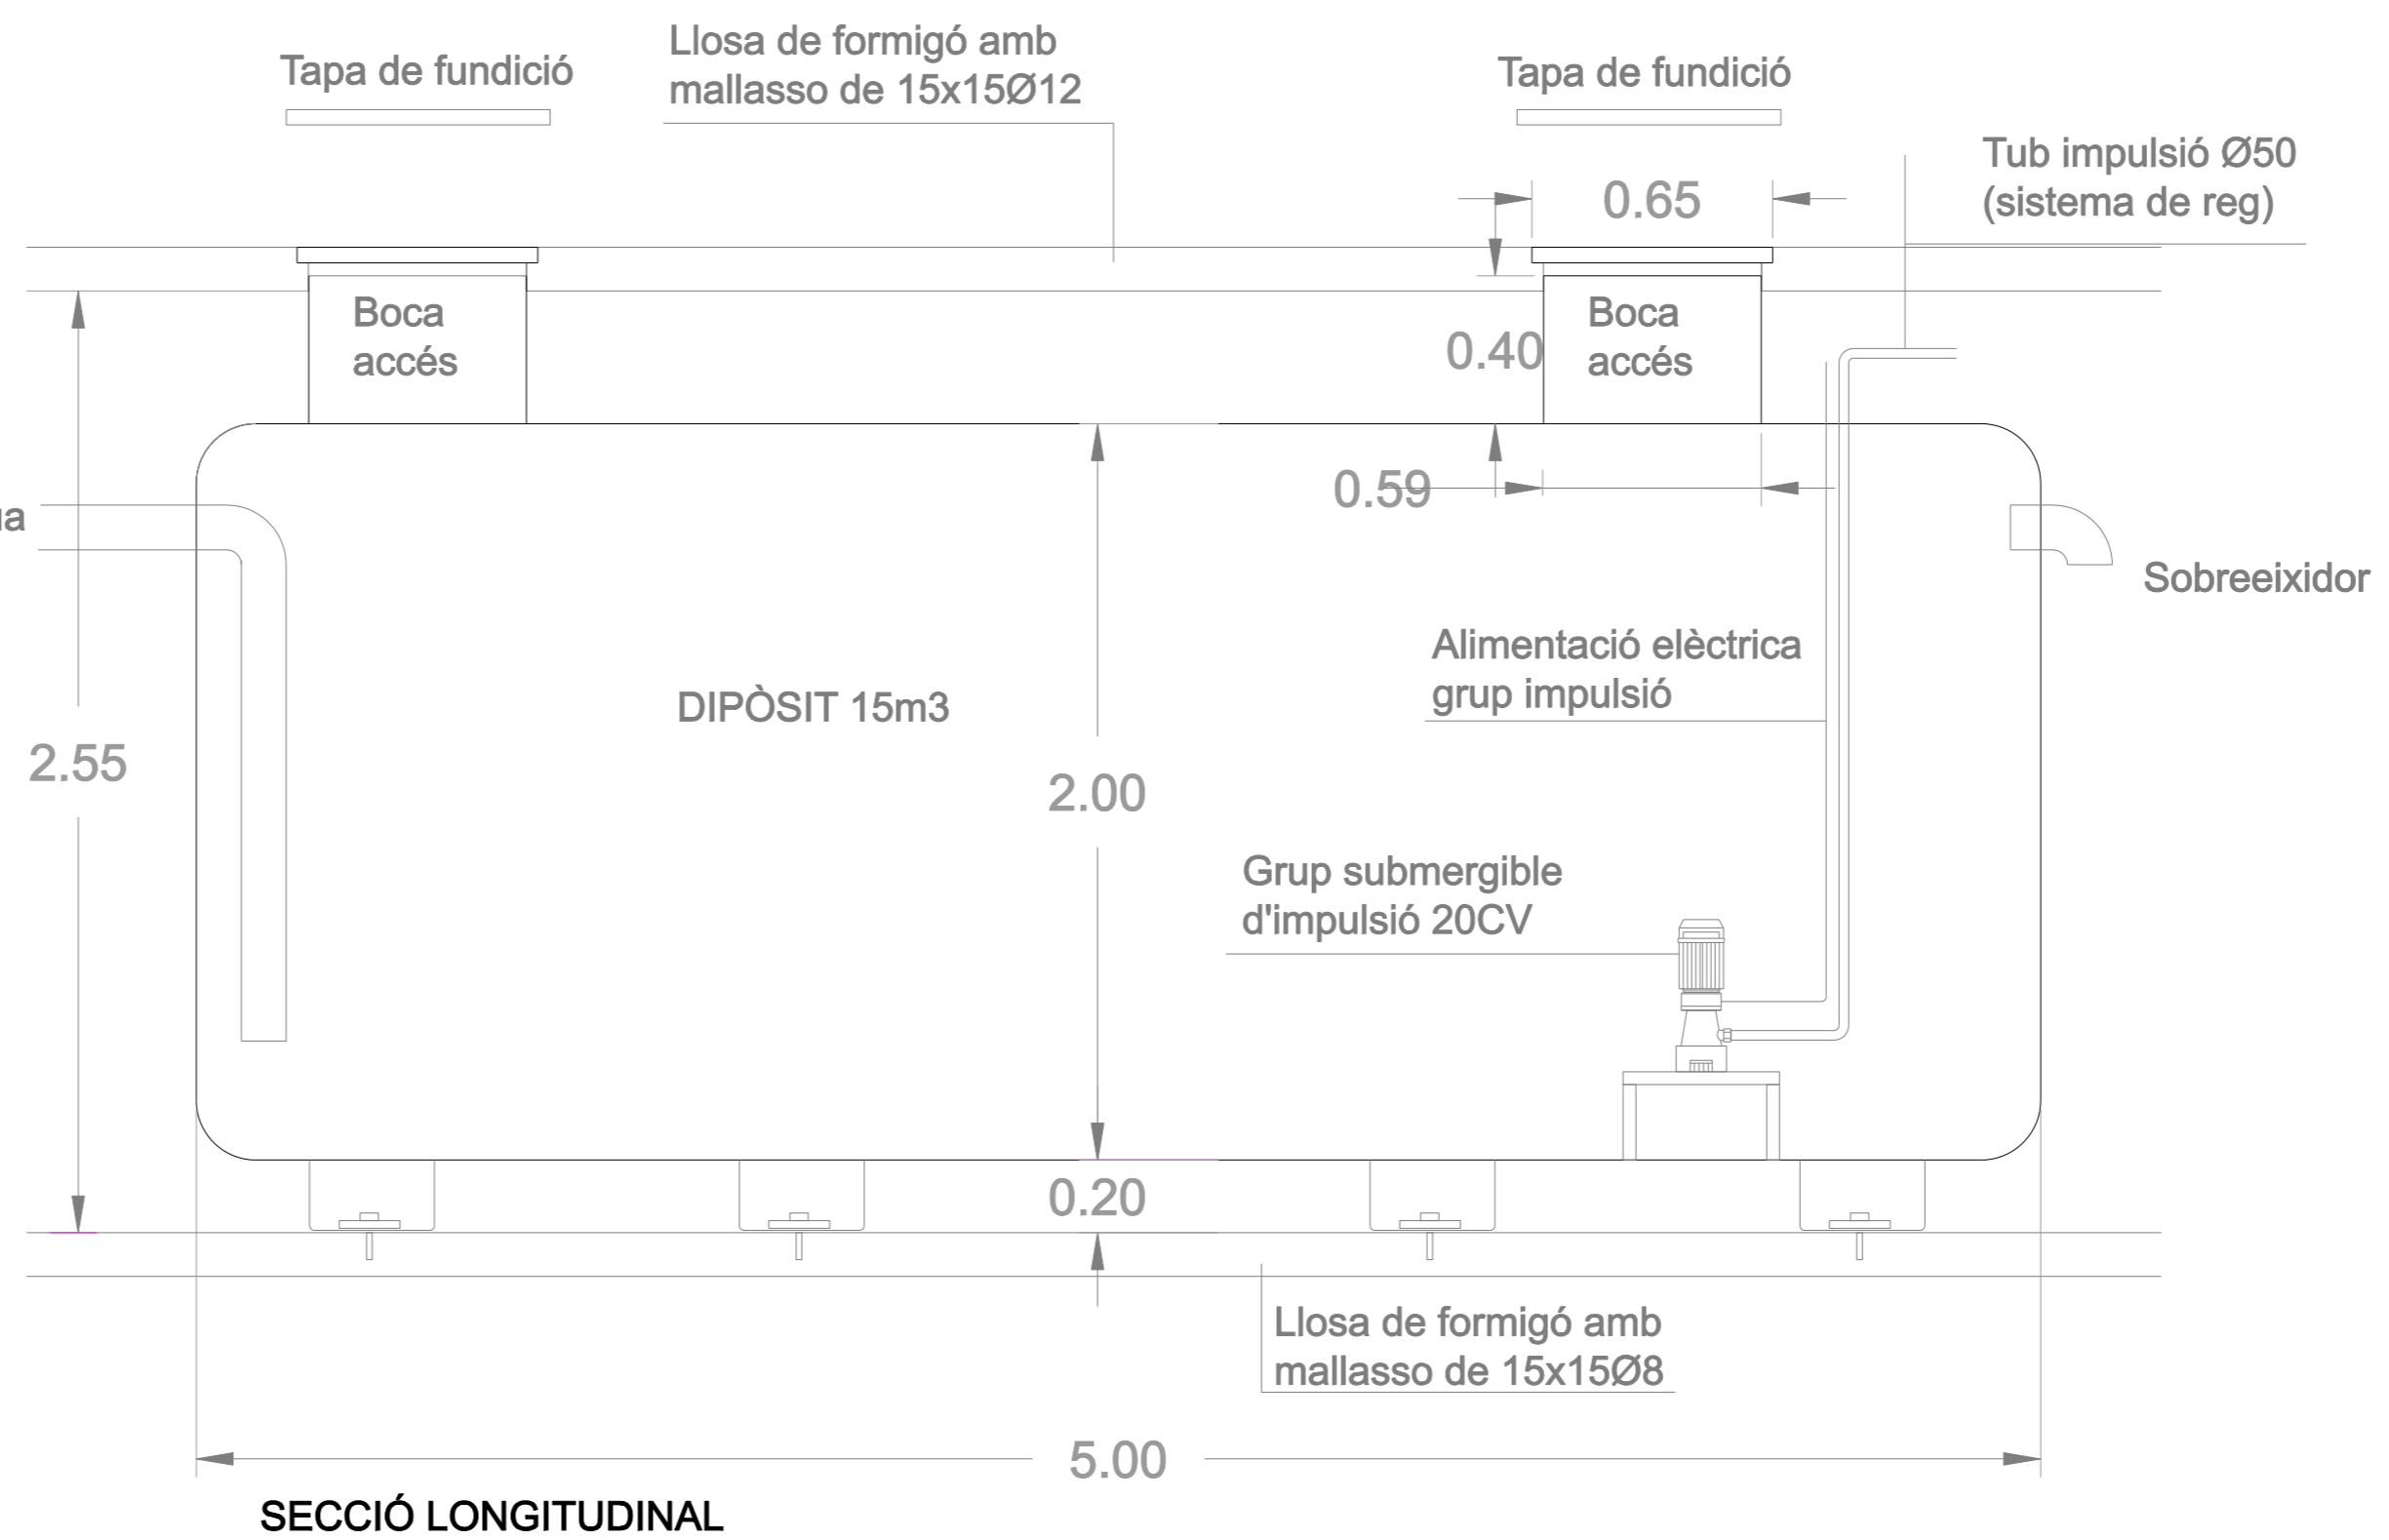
Tapa de fundició

Llosa de formigó amb mallasso de 15x15Ø12

Tapa de fundició

Tub impulsió Ø50 (sistema de reg)

0.65

Boca accés

0.40

Boca accés

0.59

ıa

Sobreeixidor

Alimentació elèctrica grup impulsió

DIPÒSIT 15m3

2.55

2.00

Grup submergible d'impulsió 20CV

0.20

Llosa de formigó amb mallasso de 15x15Ø8

5.00

SECCIÓ LONGITUDINAL